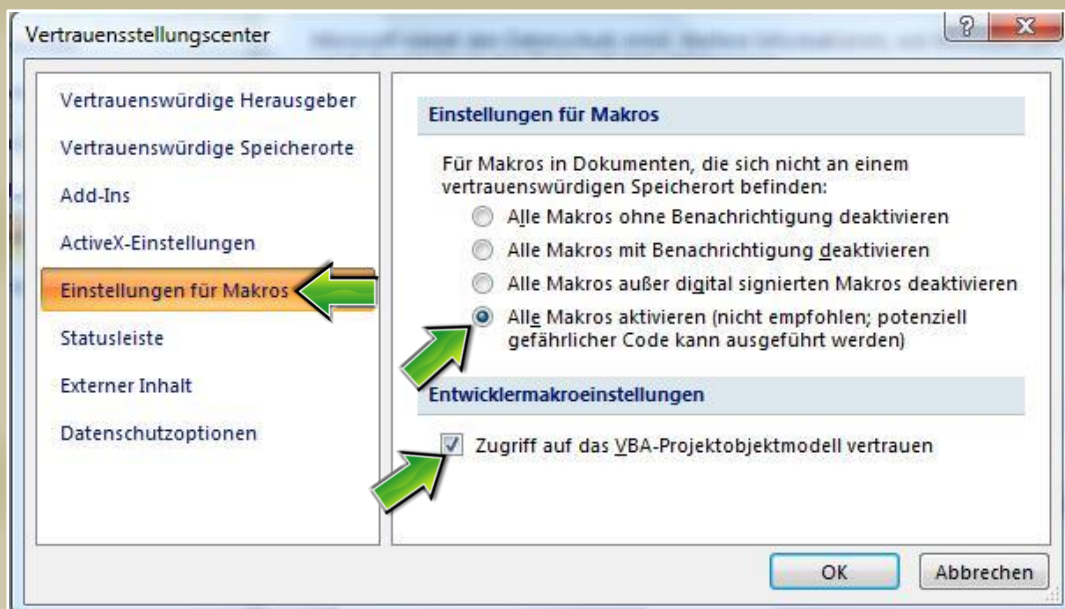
Vertrauensstellungscenter

?

Vertrauenswürdige Herausgeber

Vertrauenswürdige Speicherorte

Add-Ins

ActiveX-Einstellungen

Einstellungen für Makros

Statusleiste

Externer Inhalt

Datenschutzoptionen

Einstellungen für Makros

Für Makros in Dokumenten, die sich nicht an einem vertrauenswürdigen Speicherort befinden:

Alle Makros ohne Benachrichtigung deaktivieren

Alle Makros mit Benachrichtigung deaktivieren

Alle Makros außer digital signierten Makros deaktivieren

Alle Makros aktivieren (nicht empfohlen; potenziell gefährlicher Code kann ausgeführt werden)

Entwicklermakroeinstellungen

Zugriff auf das VBA-Projektobjektmodell vertrauen

OK

Abbrechen